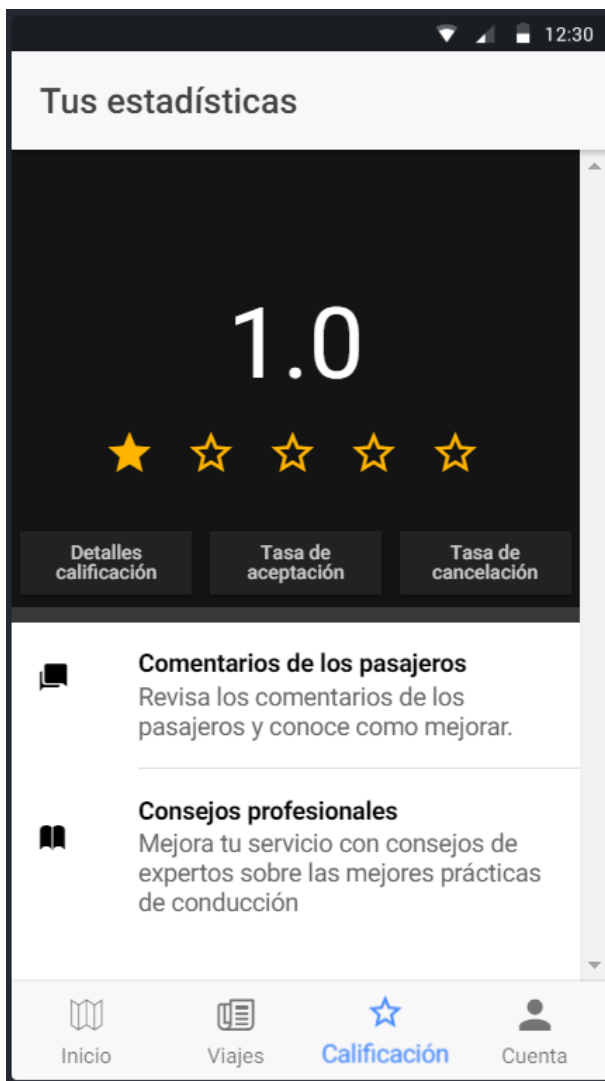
12:30

Tus estadísticas

1.0

Detalles calificación

Tasa de aceptación

Tasa de cancelación

Comentarios de los pasajeros
Revisa los comentarios de los pasajeros y conoce como mejorar.

Consejos profesionales
Mejora tu servicio con consejos de expertos sobre las mejores prácticas de conducción

Inicio
Viajes
Calificación
Cuenta